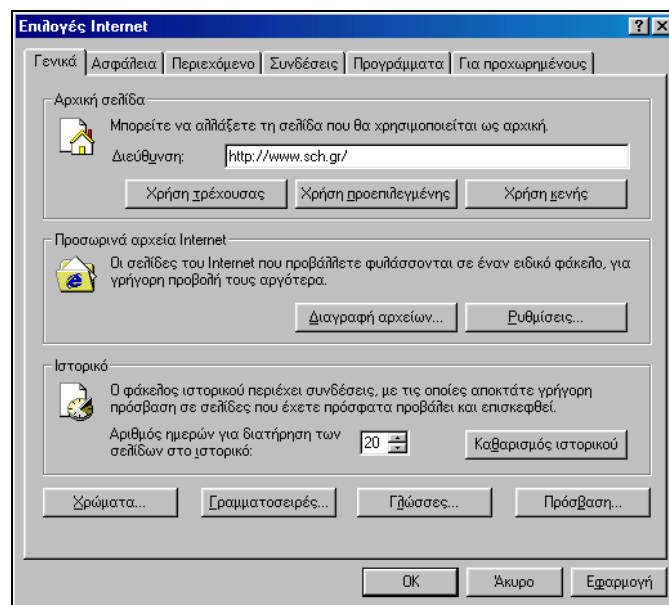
Επιλογές Internet

?

X

Γενικά | Ασφάλεια | Περιεχόμενο | Συνδέσεις | Προγράμματα | Για προχωρημένους

Αρχική σελίδα

Μπορείτε να αλλάξετε τη σελίδα που θα χρησιμοποιείται ως αρχική.

Διεύθυνση: http://www.sch.gr/

Χρήση τρέχουσας | Χρήση προεπιλεγμένης | Χρήση κενής

Προσωρινά αρχεία Internet

Οι σελίδες του Internet που προβάλλετε φυλάσσονται σε έναν ειδικό φάκελο, για γρήγορη προβολή τους αργότερα.

Διαγραφή αρχείων... | Ρυθμίσεις...

Ιστορικό

Ο φάκελος ιστορικού περιέχει συνδέσεις, με τις οποίες αποκτάτε γρήγορη πρόσβαση σε σελίδες που έχετε πρόσφατα προβάλει και επισκεφθεί.

Αριθμός ημερών για διατήρηση των σελίδων στο ιστορικό: 20

Καθαρισμός ιστορικού

Χρώματα... | Γραμματοσειρές... | Γλώσσες... | Πρόσβαση...

OK | Άκυρο | Εφαρμογή